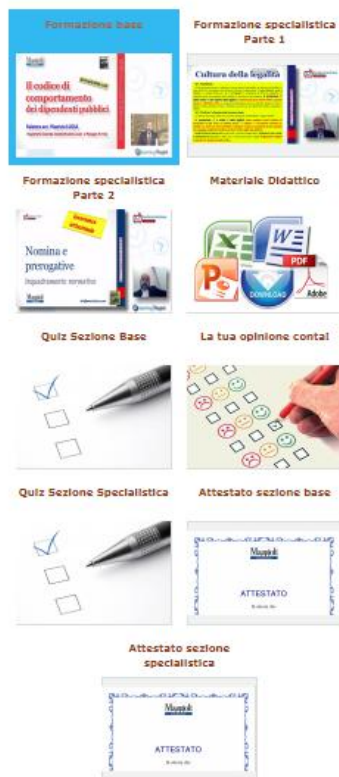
Formazione base

Il codice di comportamento dei dipendenti pubblici

Formazione specialistica Parte 1

Cultura della legalità

Formazione specialistica Parte 2

Nomina e prerogative

Inquadramento normativo

Maggioli

Materiale Didattico

PDF

DOWNLOAD

Adobe

Quiz Sezione Base

La tua opinione conta!

Quiz Sezione Specialistica

Attestato sezione base

Maggioli

ATTESTATO

Attestato sezione specialistica

Maggioli

ATTESTATO